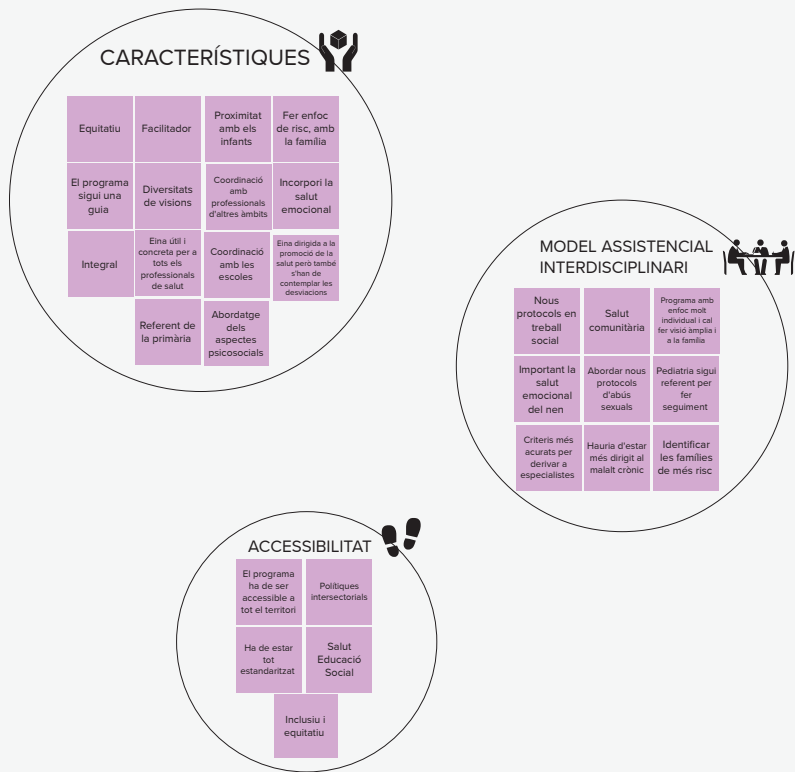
CARACTERÍSTIQUES

Equitatiu

Facilitador

Proximitat amb els infants

Fer enfoc de risc, amb la família

El programa sigui una guia

Diversitats de visions

Coordinació amb professionals d'altres àmbits

Incorpori la salut emocional

Integral

Eina útil i concreta per a tots els professionals de salut

Coordinació amb les escoles

Eina dirigida a la promoció de la salut però també s'han de contemplar les desviacions

Referent de la primària

Abordatge dels aspectes psicosocials

MODEL ASSISTENCIAL INTERDISCIPLINARI

Nous protocols en treball social

Salut comunitària

Programa amb enfoc molt individual i cal fer visió àmplia i a la família

Important la salut emocional del nen

Abordar nous protocols d'abús sexuals

Pediatria sigui referent per fer seguiment

Criteris més acurats per derivar a especialistes

Hauria d'estar més dirigit al malalt crònic

Identificar les famílies de més risc

ACCESSIBILITAT

El programa ha de ser accessible a tot el territori

Polítiques intersectorials

Ha de estar tot estandaritzat

Salut Educació Social

Inclusiu i equitatiu